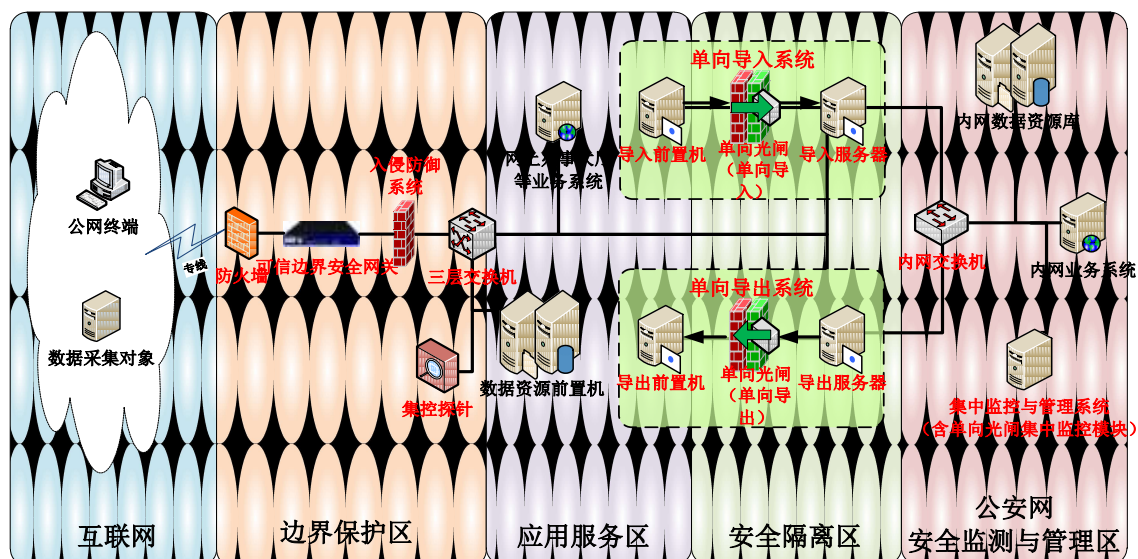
公网终端

数据采集对象

专线

防火墙

可信边界安全网关

入侵防御系统

三层交换机

集控探针

网上办事大厅等业务系统

数据资源前置机

单向导入系统

导入前置机

单向光闸（单向导入）

导入服务器

单向导出系统

导出前置机

单向光闸（单向导出）

导出服务器

内网数据资源库

内网交换机

内网业务系统

集中监控与管理系统（含单向光闸集中监控模块）

互联网

边界保护区

应用服务区

安全隔离区

公安网安全监测与管理区